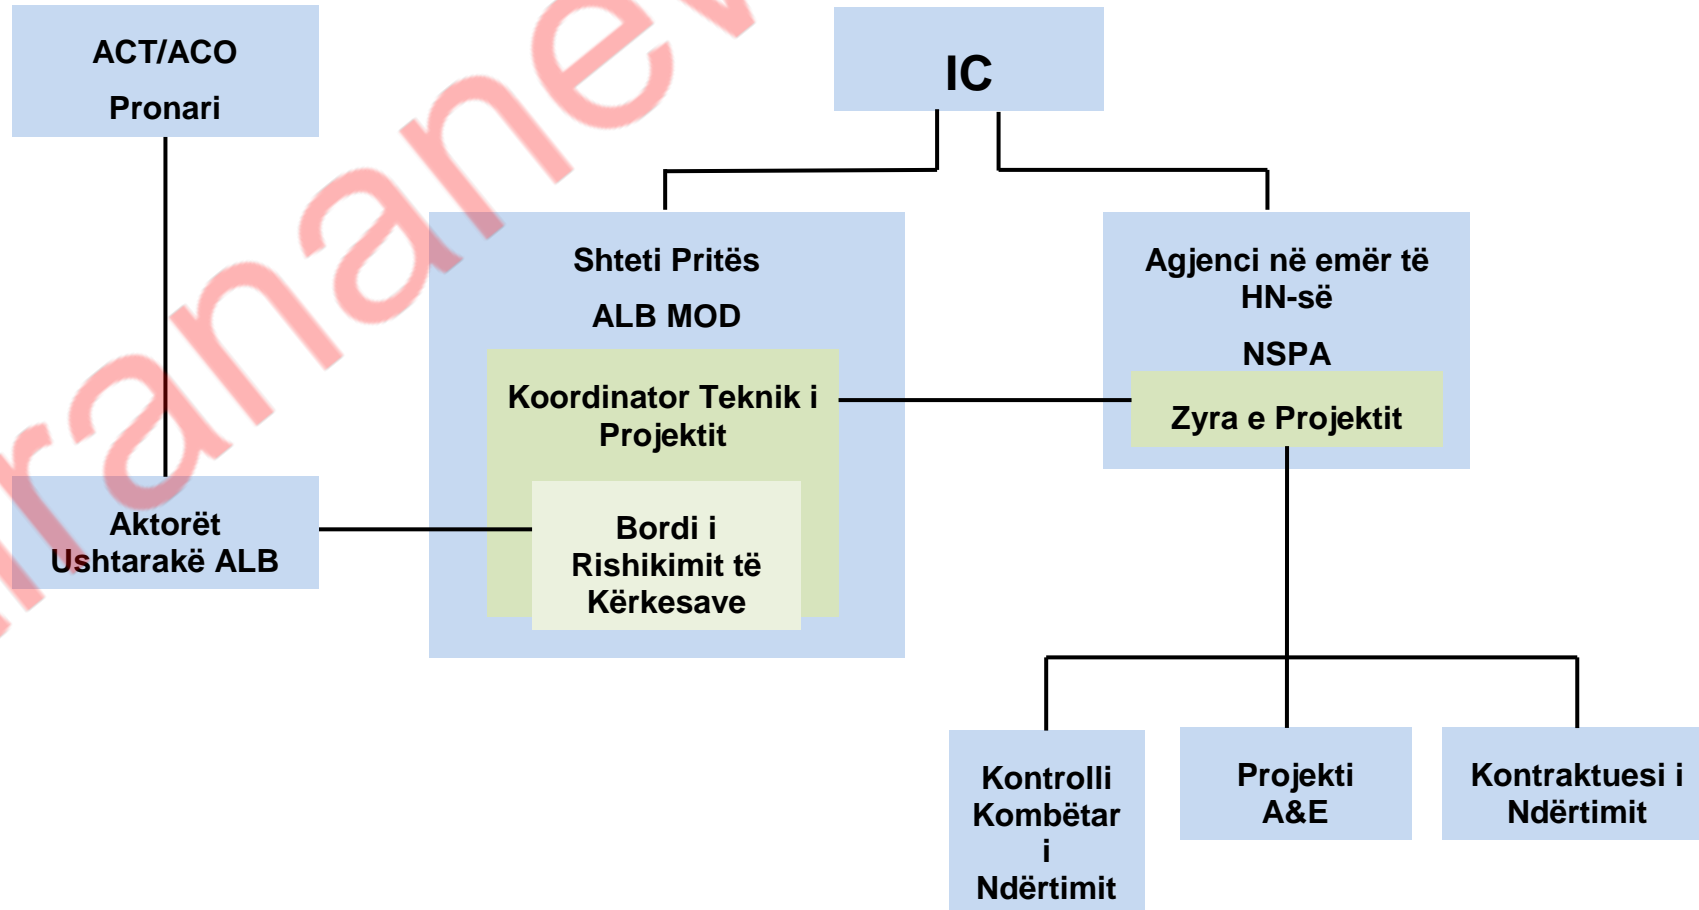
ACT/ACO
Pronari

IC

Shteti Pritës
ALB MOD

Koordinator Teknik i Projektit

Bordi i Rishikimit të Kërkesave

Agjenci në emër të HN-së
NSPA

Zyra e Projektit

Aktorët Ushtarakë ALB

Kontrolli Kombëtar i Ndërtimit

Projekti A&E

Kontraktuesi i Ndërtimit

tiranaev